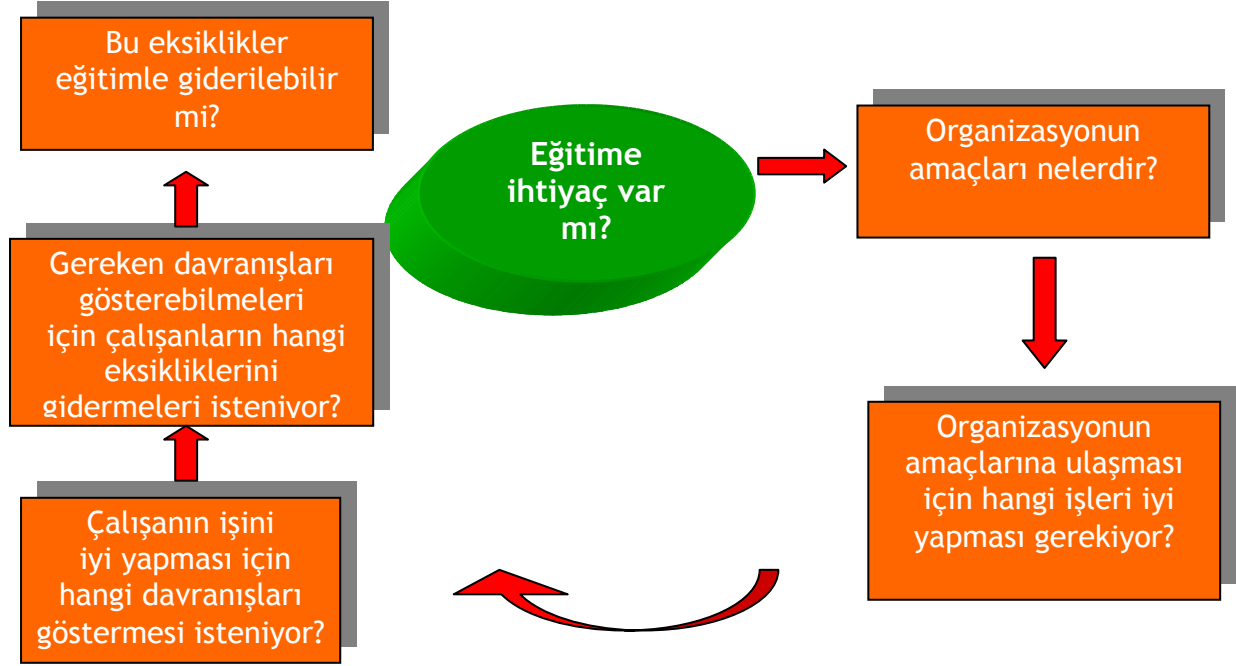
Eğitime ihtiyaç var mı?

Organizasyonun amaçları nelerdir?

Organizasyonun amaçlarına ulaşması için hangi işleri iyi yapması gerekiyor?

Çalışanın işini iyi yapması için hangi davranışları göstermesi isteniyor?

Gereken davranışları gösterebilmeleri için çalışanların hangi eksikliklerini gidermeleri isteniyor?

Bu eksiklikler eğitimle giderilebilir mi?